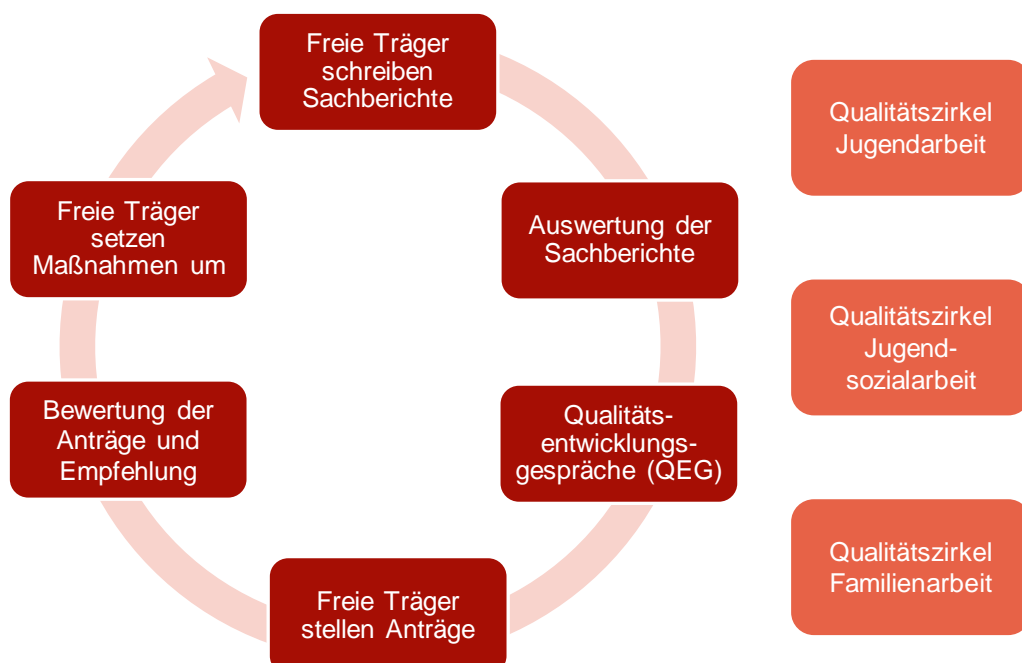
Freie Träger schreiben Sachberichte

Auswertung der Sachberichte

Qualitäts-entwicklungs-gespräche (QEG)

Freie Träger stellen Anträge

Bewertung der Anträge und Empfehlung

Freie Träger setzen Maßnahmen um

Qualitätszirkel Jugendarbeit

Qualitätszirkel Jugend-sozialarbeit

Qualitätszirkel Familienarbeit